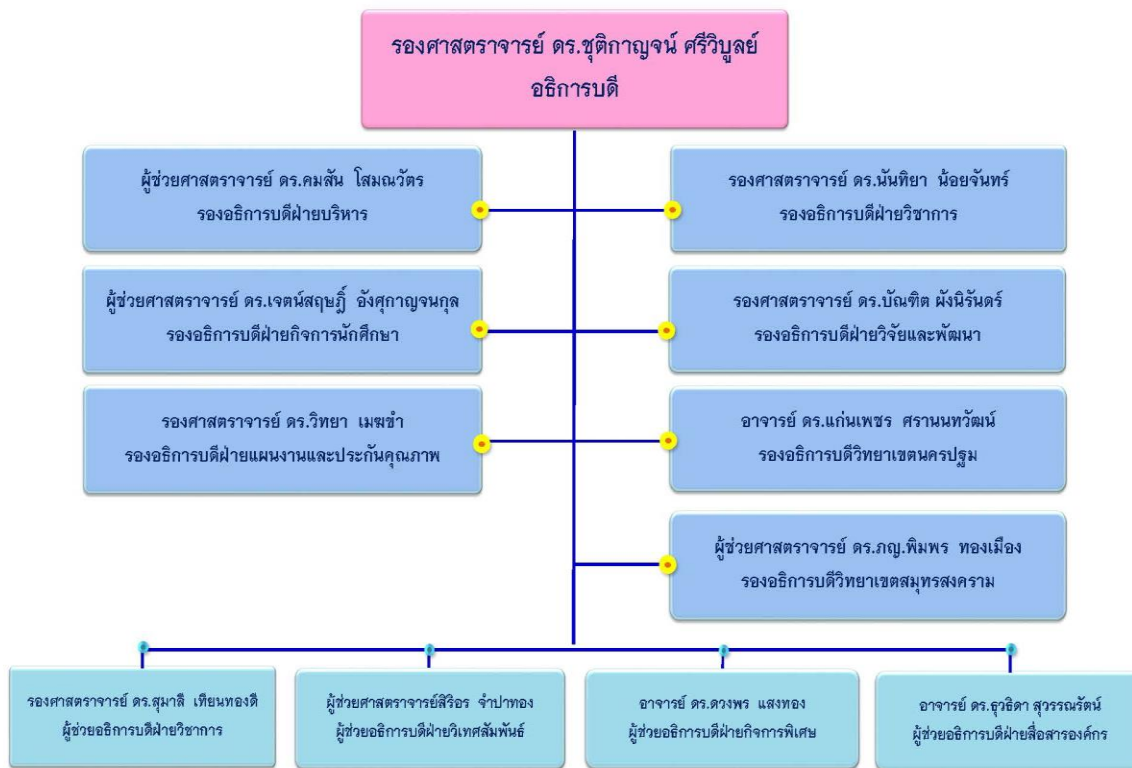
รองศาสตราจารย์ ดร.ชุติกาญจน์ ศรีวิบูลย์
อธิการบดี

ผู้ช่วยศาสตราจารย์ ดร.คมสัน โสมณวัตร
รองอธิการบดีฝ่ายบริหาร

รองศาสตราจารย์ ดร.นันทิยา น้อยจันทร์
รองอธิการบดีฝ่ายวิชาการ

ผู้ช่วยศาสตราจารย์ ดร.เจตน์สฤษฏิ์ อังศุกาญจนกุล
รองอธิการบดีฝ่ายกิจการนักศึกษา

รองศาสตราจารย์ ดร.บัณฑิต ผังนิรันดร์
รองอธิการบดีฝ่ายวิจัยและพัฒนา

รองศาสตราจารย์ ดร.วิทยา เมฆขำ
รองอธิการบดีฝ่ายแผนงานและประกันคุณภาพ

อาจารย์ ดร.แก่นเพชร ศรานนทวัฒน์
รองอธิการบดีวิทยาเขตนครปฐม

ผู้ช่วยศาสตราจารย์ ดร.ภญ.พิมพร ทองเมือง
รองอธิการบดีวิทยาเขตสมุทรสงคราม

รองศาสตราจารย์ ดร.สุมาลี เทียนทองดี
ผู้ช่วยอธิการบดีฝ่ายวิชาการ

ผู้ช่วยศาสตราจารย์สิริอร จำปาทอง
ผู้ช่วยอธิการบดีฝ่ายวิเทศสัมพันธ์

อาจารย์ ดร.ดวงพร แสงทอง
ผู้ช่วยอธิการบดีฝ่ายกิจการพิเศษ

อาจารย์ ดร.ธุวธิดา สุวรรณรัตน์
ผู้ช่วยอธิการบดีฝ่ายสื่อสารองค์กร